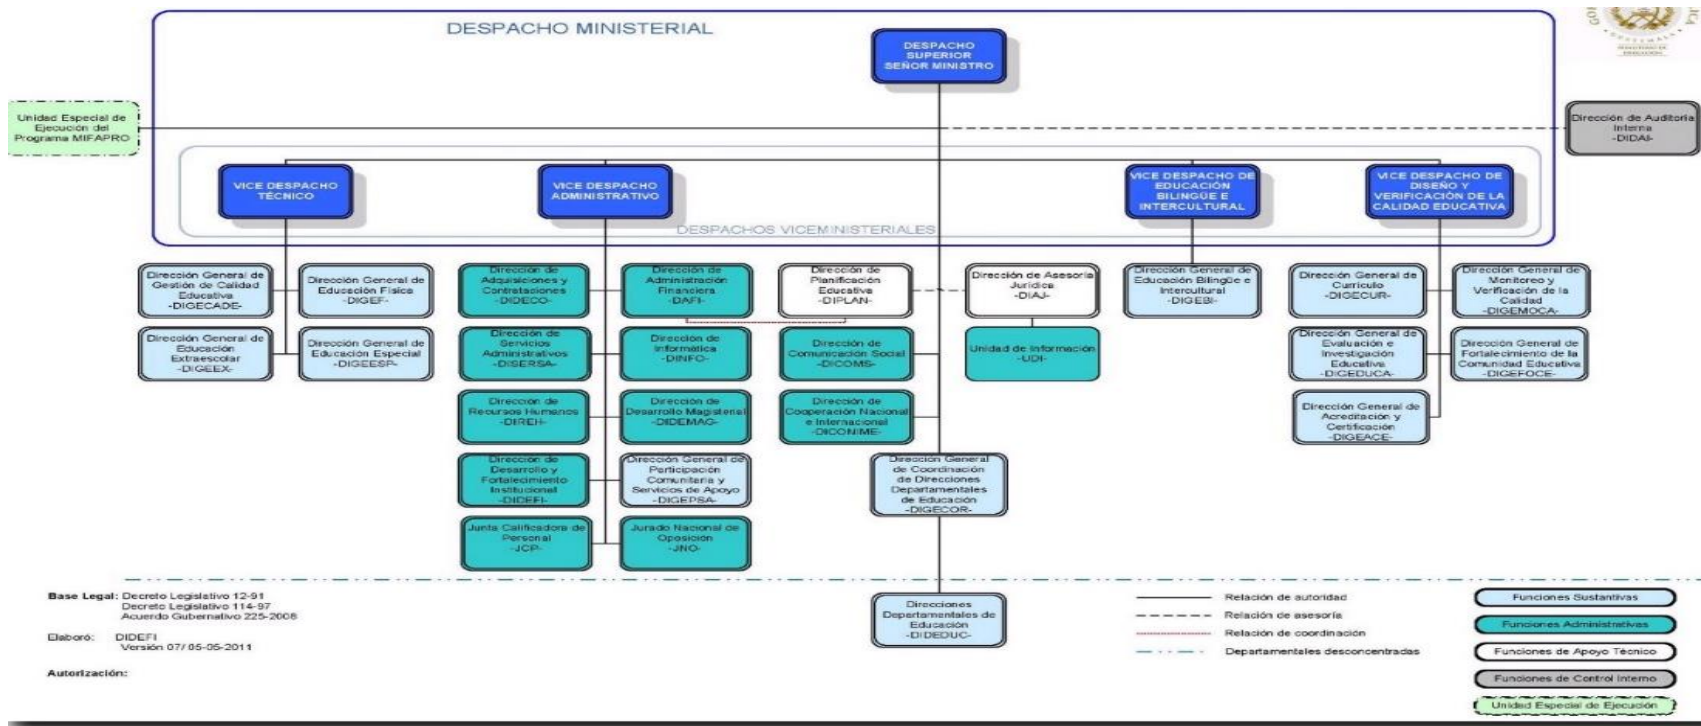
DESPACHO MINISTERIAL

DESPACHO SUPERIOR SEÑOR MINISTRO

Unidad Especial de Ejecución del Programa MIFAPRO

Dirección de Auditoría Interna -DIDAI-

VICE DESPACHO TÉCNICO

VICE DESPACHO ADMINISTRATIVO

VICE DESPACHO DE EDUCACIÓN BILINGÜE E INTERCULTURAL

VICE DESPACHO DE DISEÑO Y VERIFICACIÓN DE LA CALIDAD EDUCATIVA

DESPACHOS VICEMINISTERIALES

Dirección General de Gestión de Calidad Educativa -DIGECADE-

Dirección General de Educación Física -DIGEF-

Dirección General de Educación Extraescolar -DIGEEX-

Dirección General de Educación Especial -DIGEESP-

Dirección de Adquisiciones y Contrataciones -DIDECO-

Dirección de Administración Financiera -DAFI-

Dirección de Planificación Educativa -DIPLAN-

Dirección de Asesoría Jurídica -DIAJ-

Dirección General de Educación Bilingüe e Intercultural -DIGEBI-

Dirección General de Currículo -DIGECUR-

Dirección General de Monitoreo y Verificación de la Calidad -DIGEMOCA-

Dirección de Servicios Administrativos -DISERSA-

Dirección de Informática -DINFO-

Dirección de Comunicación Social -DICOMS-

Unidad de Información -UDI-

Dirección General de Evaluación e Investigación Educativa -DIGEDUCA-

Dirección General de Fortalecimiento de la Comunidad Educativa -DIGEFOCE-

Dirección de Recursos Humanos -DIREH-

Dirección de Desarrollo Magisterial -DIDEMAG-

Dirección de Cooperación Nacional e Internacional -DICONIME-

Dirección General de Acreditación y Certificación -DIGEACE-

Dirección de Desarrollo y Fortalecimiento Institucional -DIDEFI-

Dirección General de Participación Comunitaria y Servicios de Apoyo -DIGEPSA-

Dirección General de Coordinación de Direcciones Departamentales de Educación -DIGECOR-

Junta Calificadora de Personal -JCP-

Jurado Nacional de Oposición -JNO-

Direcciones Departamentales de Educación -DIDEDUC-

Base Legal: Decreto Legislativo 12-91
Decreto Legislativo 114-97
Acuerdo Gubernativo 225-2008

Elaboró: DIDEFI
Versión 07/ 05-05-2011

Autorización:

Relación de autoridad
Relación de asesoría
Relación de coordinación
Departamentales desconcentradas

Funciones Sustantivas
Funciones Administrativas
Funciones de Apoyo Técnico
Funciones de Control Interno
Unidad Especial de Ejecución